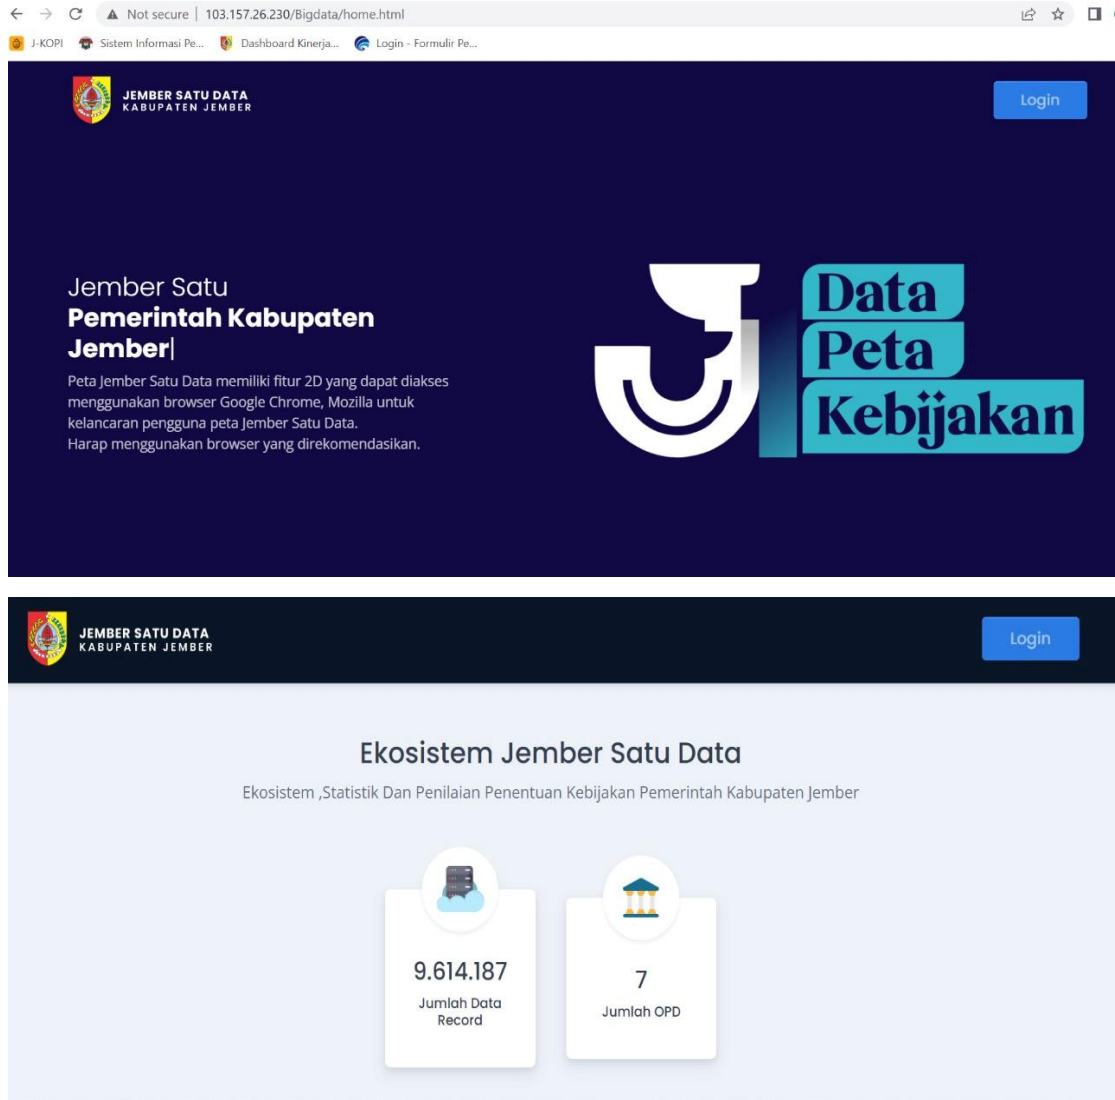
Not secure | 103.157.26.230/Bigdata/home.html

J-KOPI  Sistem Informasi Pe...  Dashboard Kinerja...  Login - Formulir Pe...

JEMBER SATU DATA
KABUPATEN JEMBER

Login

Jember Satu
Pemerintah Kabupaten Jember|

Peta Jember Satu Data memiliki fitur 2D yang dapat diakses menggunakan browser Google Chrome, Mozilla untuk kelancaran pengguna peta Jember Satu Data.
Harap menggunakan browser yang direkomendasikan.

Data
Peta
Kebijakan

JEMBER SATU DATA
KABUPATEN JEMBER

Login

Ekosistem Jember Satu Data

Ekosistem ,Statistik Dan Penilaian Penentuan Kebijakan Pemerintah Kabupaten Jember

9.614.187
Jumlah Data Record

7
Jumlah OPD